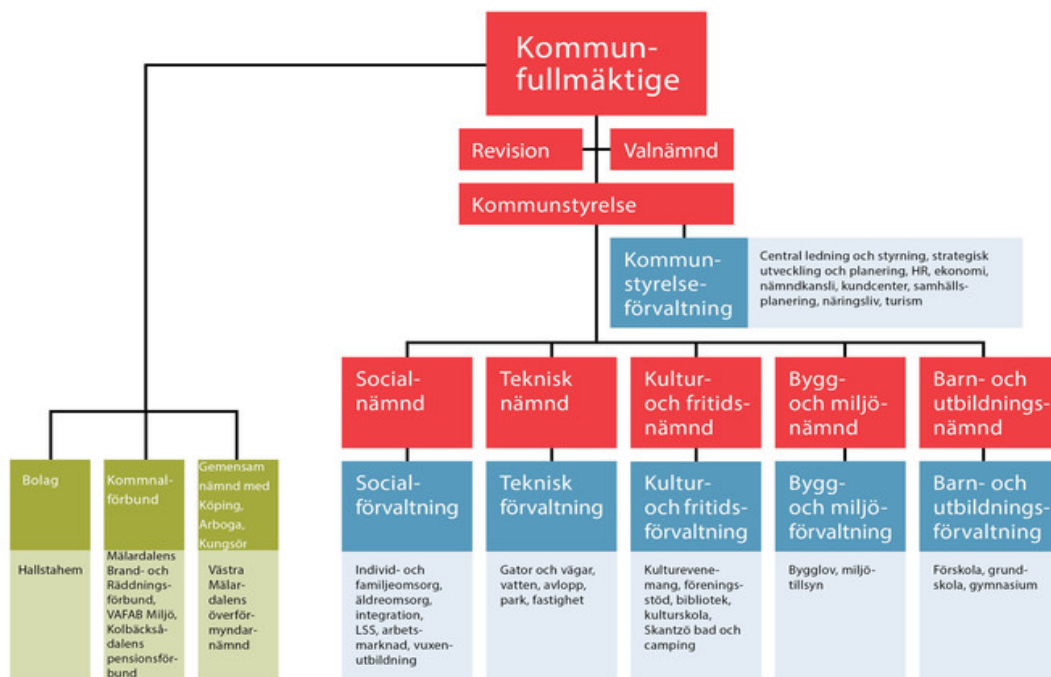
Kommunfullmäktige

Revision

Valnämnd

Kommunstyrelse

Kommunstyrelseförvaltning

Central ledning och styrning, strategisk utveckling och planering, HR, ekonomi, nämndkansli, kundcenter, samhällsplanering, näringsliv, turism

Bolag

Hallstahem

Kommnalförbund

Mälardalens Brand- och Räddningsförbund, VAFAB Miljö, Kolbäcksådalens pensionsförbund

Gemensam nämnd med Köping, Arboga, Kungsör

Västra Mälardalens överförmyndarnämnd

Socialnämnd

Socialförvaltning

Individ- och familjeomsorg, äldreomsorg, integration, LSS, arbetsmarknad, vuxenutbildning

Teknisk nämnd

Teknisk förvaltning

Gator och vägar, vatten, avlopp, park, fastighet

Kultur- och fritidsnämnd

Kultur- och fritidsförvaltning

Kulturevenemang, föreningsstöd, bibliotek, kulturskola, Skantzö bad och camping

Bygg- och miljönämnd

Bygg- och miljöförvaltning

Bygglov, miljötillsyn

Barn- och utbildningsnämnd

Barn- och utbildningsförvaltning

Förskola, grundskola, gymnasium